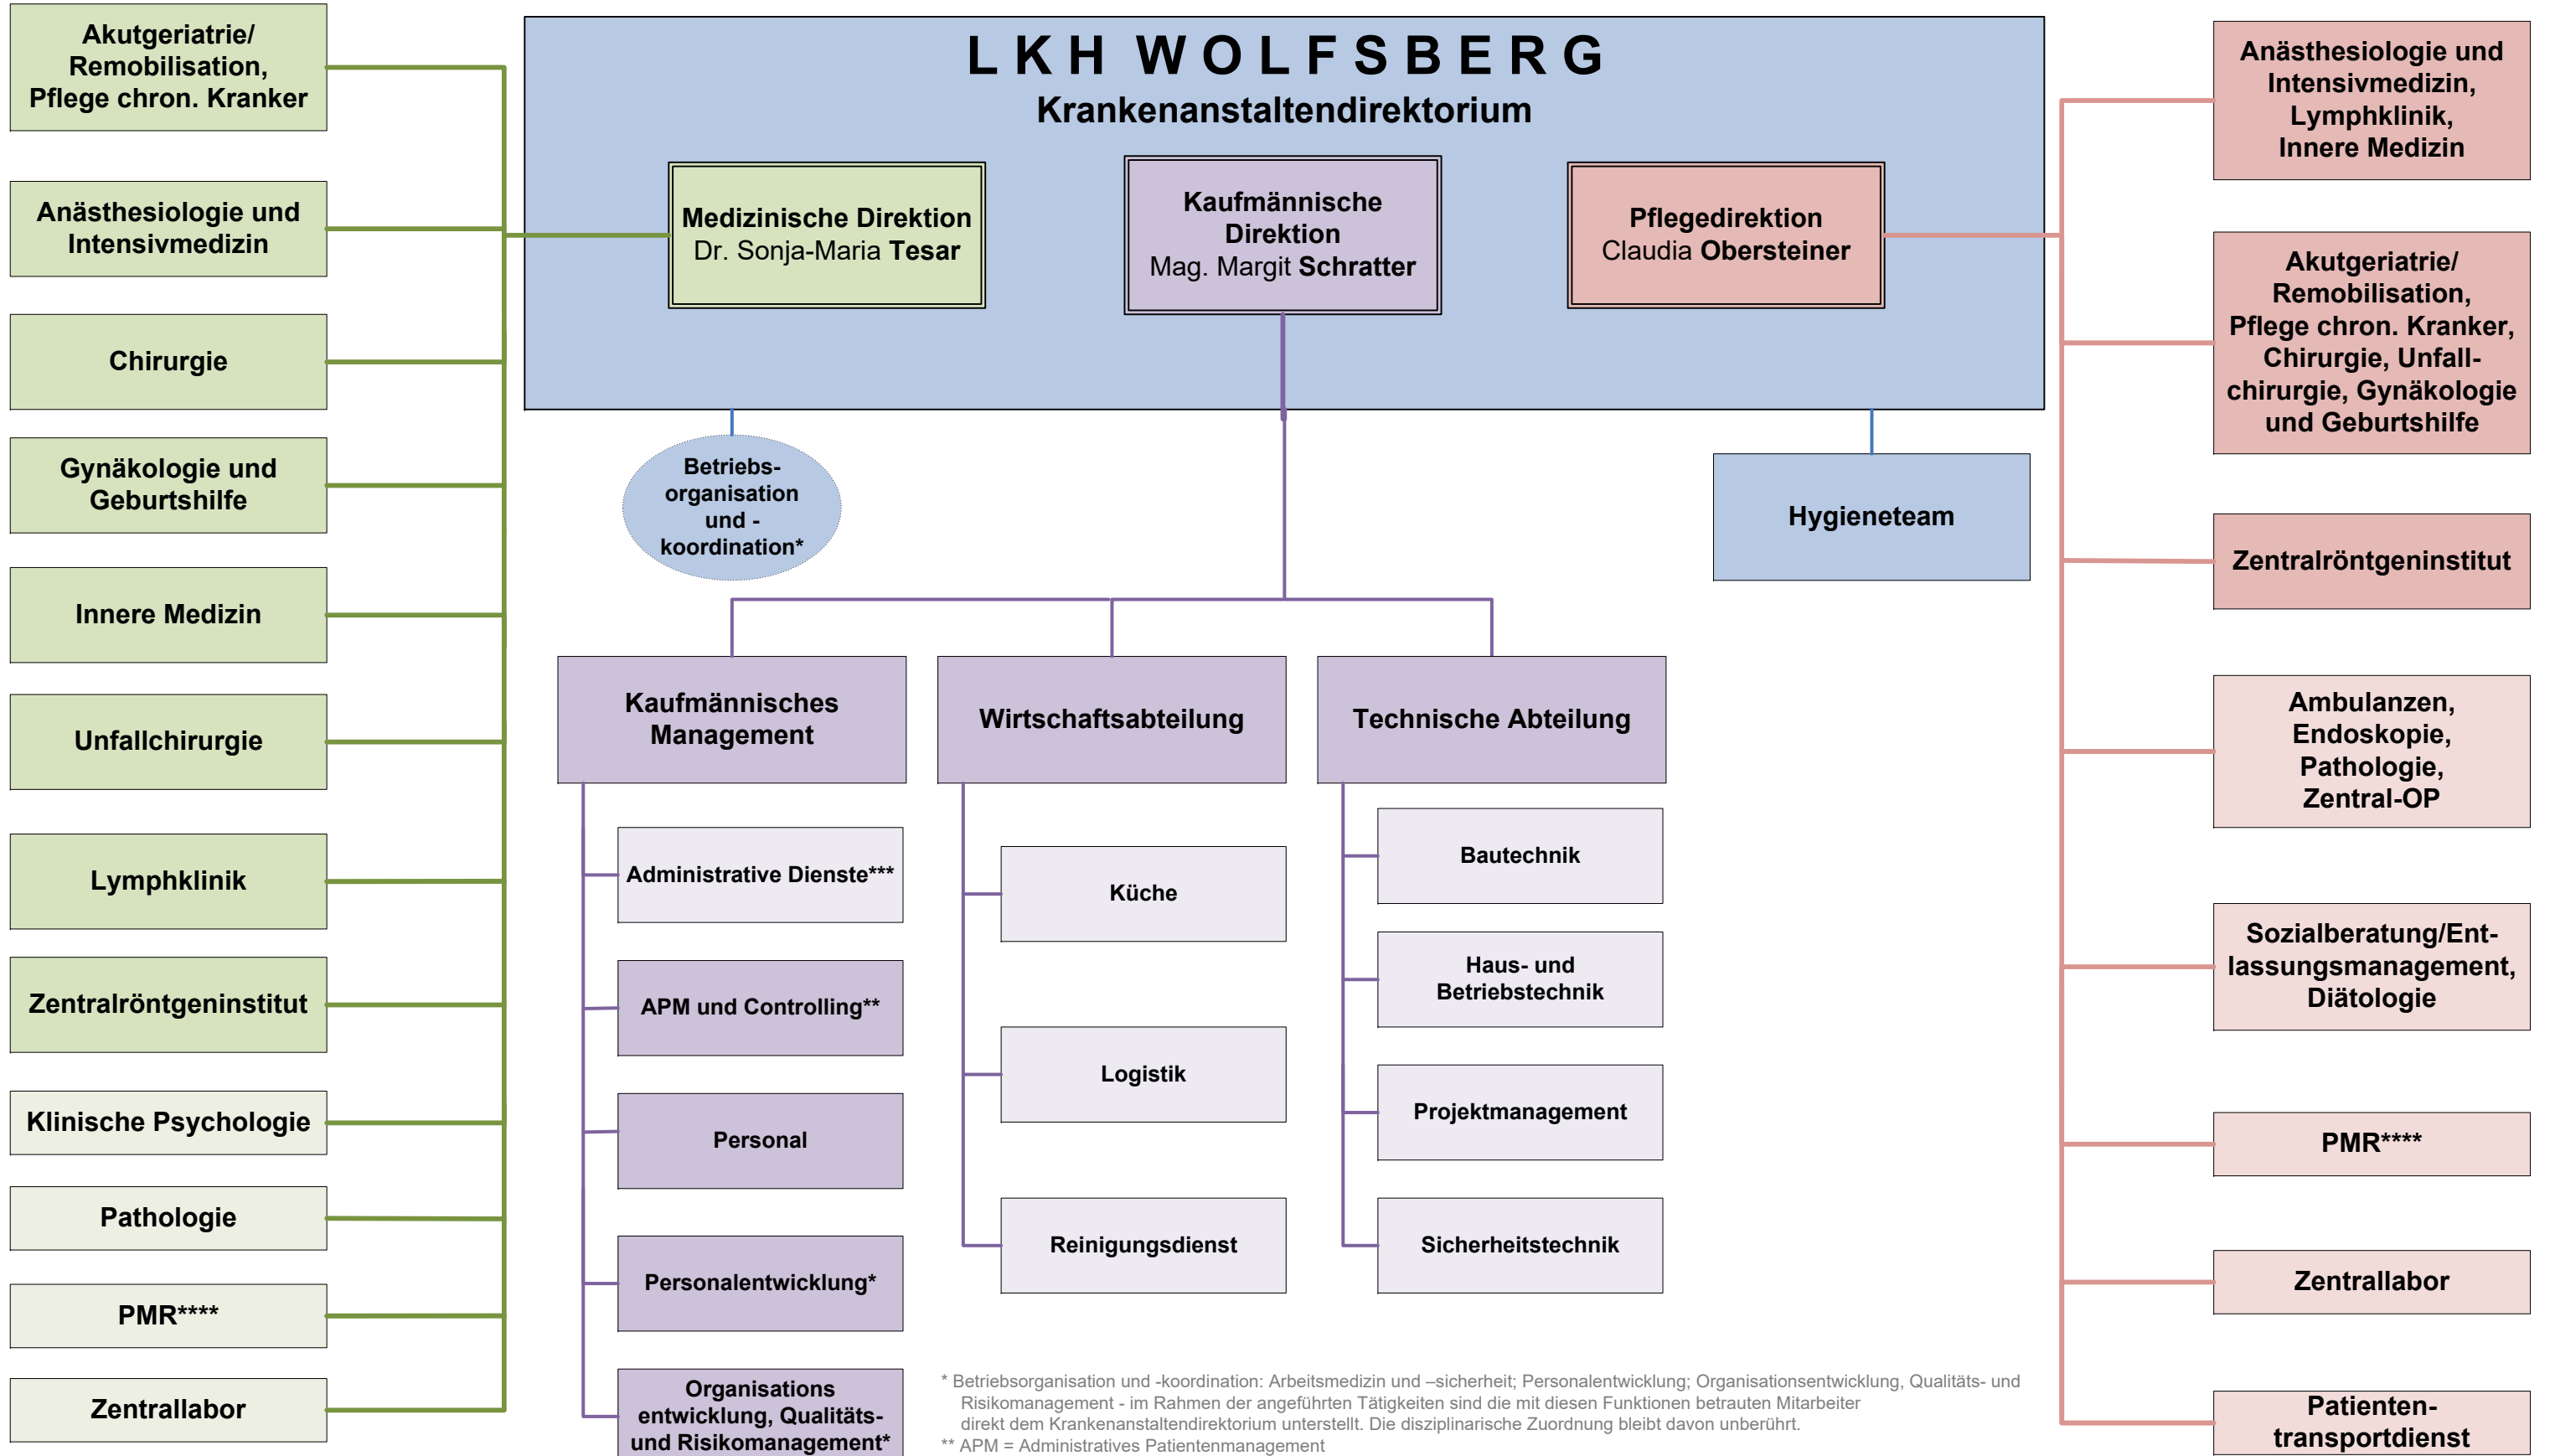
Akutgeriatrie/ Remobilisation, Pflege chron. Kranker

Anästhesiologie und Intensivmedizin

Chirurgie

Gynäkologie und Geburtshilfe

Innere Medizin

Unfallchirurgie

Lymphklinik

Zentralröntgeninstitut

Klinische Psychologie

Pathologie

PMR****

Zentrallabor

LKH WOLFSBERG
Krankenanstaltendirektorium

Medizinische Direktion
Dr. Sonja-Maria Tesar

Kaufmännische Direktion
Mag. Margit Schratter

Pflegedirektion
Claudia Obersteiner

Betriebs-organisation und -koordination*

Hygieneteam

Kaufmännisches Management

Administrative Dienste***

APM und Controlling**

Personal

Personalentwicklung*

Organisations entwicklung, Qualitäts- und Risikomanagement*

Wirtschaftsabteilung

Küche

Logistik

Reinigungsdienst

Technische Abteilung

Bautechnik

Haus- und Betriebstechnik

Projektmanagement

Sicherheitstechnik

Anästhesiologie und Intensivmedizin, Lymphklinik, Innere Medizin

Akutgeriatrie/ Remobilisation, Pflege chron. Kranker, Chirurgie, Unfallchirurgie, Gynäkologie und Geburtshilfe

Zentralröntgeninstitut

Ambulanzen, Endoskopie, Pathologie, Zentral-OP

Sozialberatung/Entlassungsmanagement, Diätologie

PMR****

Zentrallabor

Patienten-transportdienst

* Betriebsorganisation und -koordination: Arbeitsmedizin und –sicherheit; Personalentwicklung; Organisationsentwicklung, Qualitäts- und Risikomanagement - im Rahmen der angeführten Tätigkeiten sind die mit diesen Funktionen betrauten Mitarbeiter direkt dem Krankenanstaltendirektorium unterstellt. Die disziplinarische Zuordnung bleibt davon unberührt.
** APM = Administratives Patientenmanagement